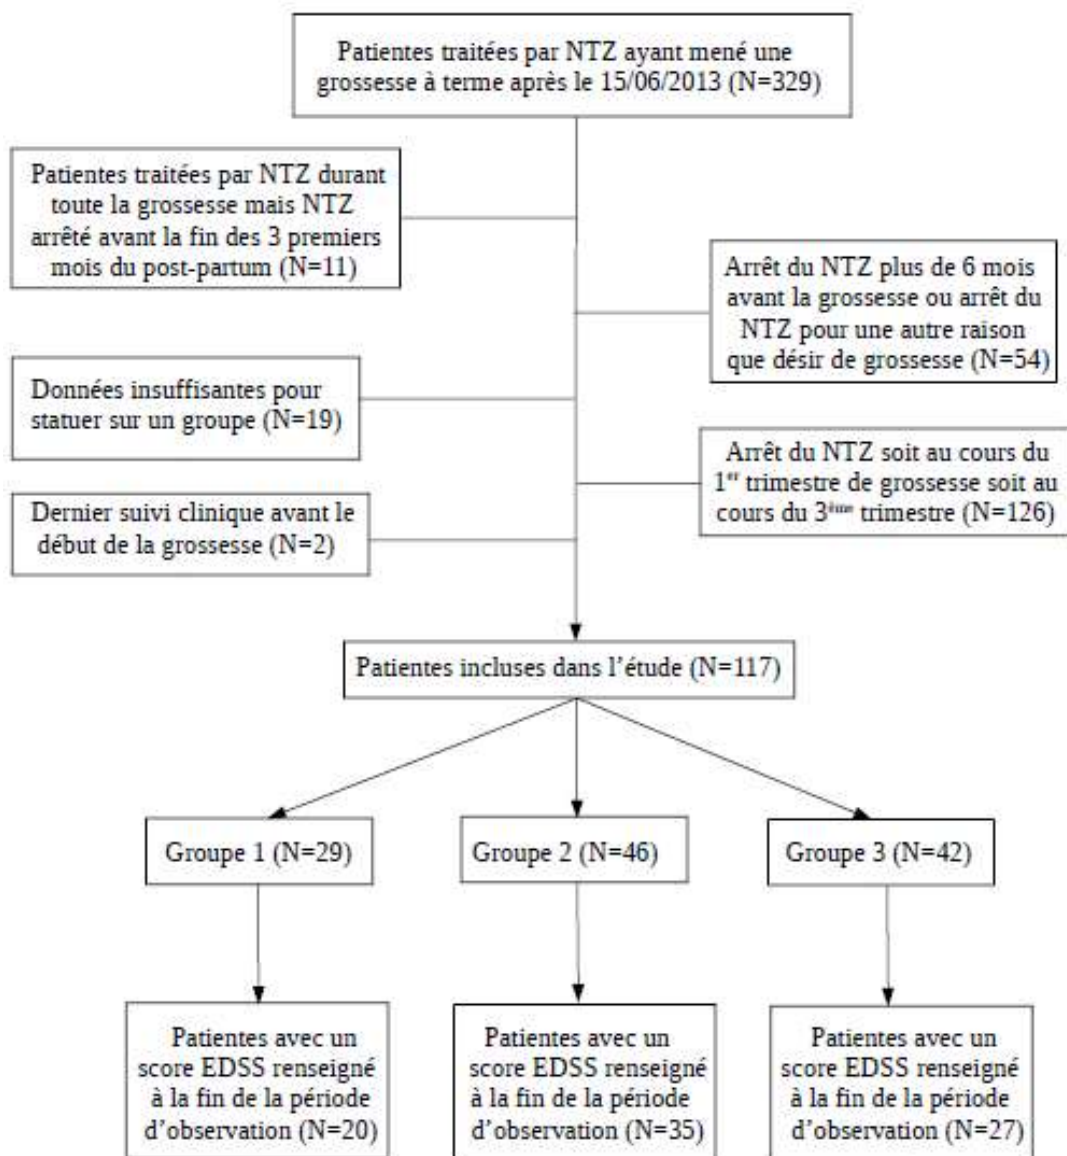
Patientes traitées par NTZ ayant mené une grossesse à terme après le 15/06/2013 (N=329)

Patientes traitées par NTZ durant toute la grossesse mais NTZ arrêté avant la fin des 3 premiers mois du post-partum (N=11)

Arrêt du NTZ plus de 6 mois avant la grossesse ou arrêt du NTZ pour une autre raison que désir de grossesse (N=54)

Données insuffisantes pour statuer sur un groupe (N=19)

Arrêt du NTZ soit au cours du 1$^{er}$ trimestre de grossesse soit au cours du 3$^{ème}$ trimestre (N=126)

Dernier suivi clinique avant le début de la grossesse (N=2)

Patientes incluses dans l'étude (N=117)

Groupe 1 (N=29)

Groupe 2 (N=46)

Groupe 3 (N=42)

Patientes avec un score EDSS renseigné à la fin de la période d'observation (N=20)

Patientes avec un score EDSS renseigné à la fin de la période d'observation (N=35)

Patientes avec un score EDSS renseigné à la fin de la période d'observation (N=27)